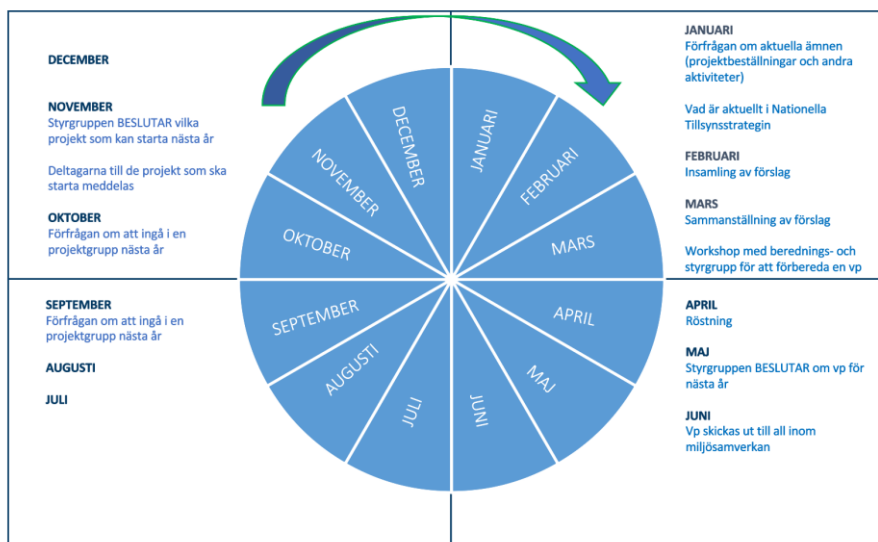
DECEMBER

NOVEMBER
Styrgruppen BESLUTAR vilka projekt som kan starta nästa år

Deltagarna till de projekt som ska starta meddelas

OKTOBER
Förfrågan om att ingå i en projektgrupp nästa år

JANUARI
Förfrågan om aktuella ämnen (projektbeställningar och andra aktiviteter)

Vad är aktuellt i Nationella Tillsynsstrategin

FEBRUARI
Insamling av förslag

MARS
Sammanställning av förslag

Workshop med berednings- och styrgrupp för att förbereda en vp

DECEMBER
JANUARI
NOVEMBER
FEBRUARI
OKTOBER
MARS
SEPTEMBER
APRIL
AUGUSTI
MAJ
JULI
JUNI

SEPTEMBER
Förfrågan om att ingå i en projektgrupp nästa år

AUGUSTI

JULI

APRIL
Röstning

MAJ
Styrgruppen BESLUTAR om vp för nästa år

JUNI
Vp skickas ut till all inom miljösamverkan